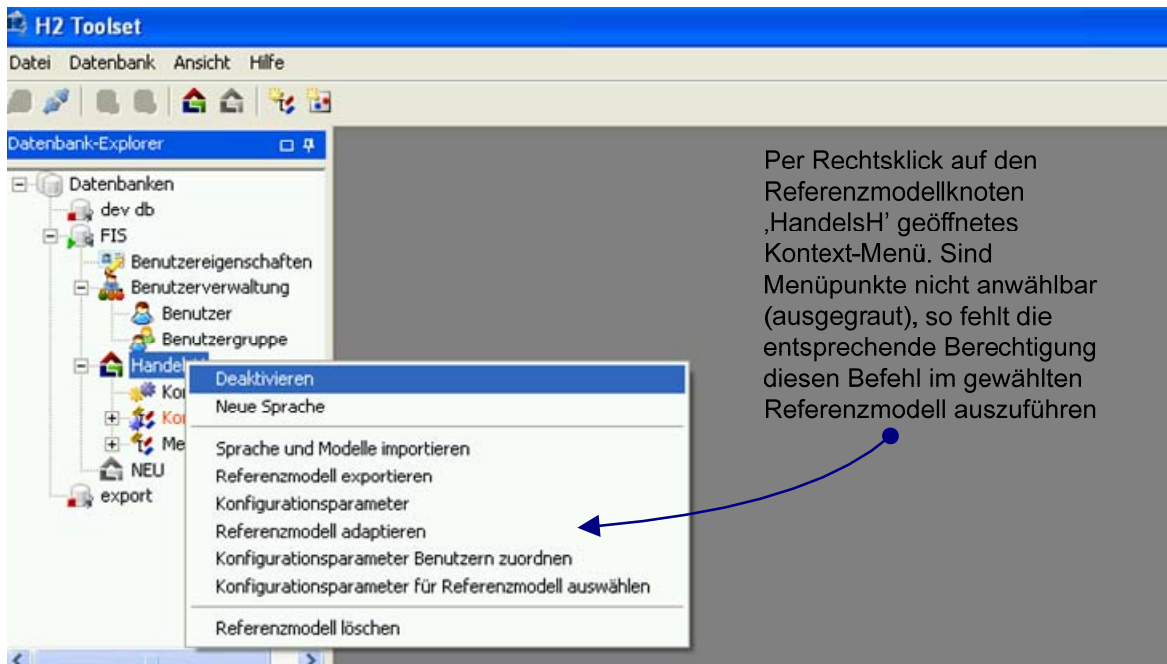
H2 Toolset

Datei Datenbank Ansicht Hilfe

Datenbank-Explorer

Datenbanken
dev db
FIS
Benutzereigenschaften
Benutzerverwaltung
Benutzer
Benutzergruppe
Handel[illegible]
Ko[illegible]
Ko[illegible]
Me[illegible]
NEU
export

Deaktivieren
Neue Sprache
Sprache und Modelle importieren
Referenzmodell exportieren
Konfigurationsparameter
Referenzmodell adaptieren
Konfigurationsparameter Benutzern zuordnen
Konfigurationsparameter für Referenzmodell auswählen
Referenzmodell löschen

Per Rechtsklick auf den Referenzmodellknoten ‚HandelsH' geöffnetes Kontext-Menü. Sind Menüpunkte nicht anwählbar (ausgegraut), so fehlt die entsprechende Berechtigung diesen Befehl im gewählten Referenzmodell auszuführen